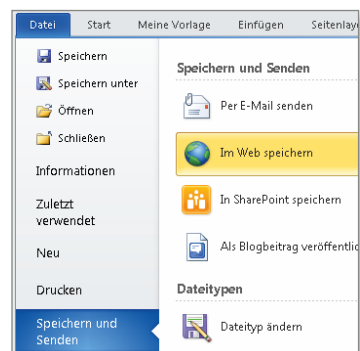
Datei Start Meine Vorlage Einfügen Seitenlay

Speichern
Speichern unter
Öffnen
Schließen
Informationen
Zuletzt verwendet
Neu
Drucken
Speichern und Senden

Speichern und Senden
Per E-Mail senden
Im Web speichern
In SharePoint speichern
Als Blogbeitrag veröffentlic

Dateitypen
Dateityp ändern